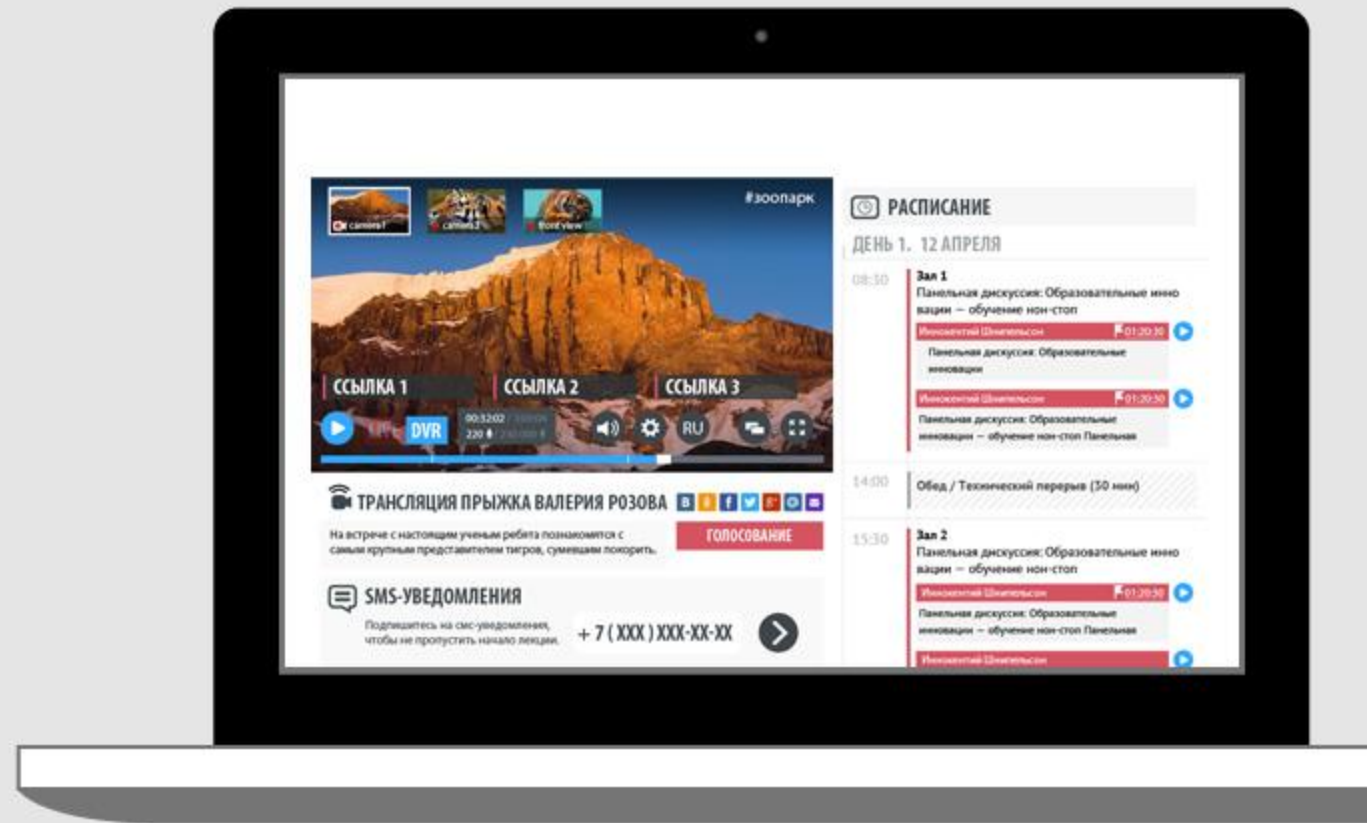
camera1 camera2 frontview

#зоопарк

ССЫЛКА 1 ССЫЛКА 2 ССЫЛКА 3

DVR 00:32:02 220 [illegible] RU

ТРАНСЛЯЦИЯ ПРЫЖКА ВАЛЕРИЯ РОЗОВА

На встрече с настоящим ученым ребята познакомятся с самым крупным представителем тигров, сумевшим покорить.

ГОЛОСОВАНИЕ

SMS-УВЕДОМЛЕНИЯ

Подпишитесь на смс-уведомления, чтобы не пропустить начало лекции.

+ 7 ( XXX ) XXX-XX-XX

РАСПИСАНИЕ

ДЕНЬ 1. 12 АПРЕЛЯ

08:30 Зал 1
Панельная дискуссия: Образовательные инновации — обучение нон-стоп
Иннокентий Шниперсон 01:20:30
Панельная дискуссия: Образовательные инновации
Иннокентий Шниперсон 01:20:30
Панельная дискуссия: Образовательные инновации — обучение нон-стоп Панельная

14:00 Обед / Технический перерыв (30 мин)

15:30 Зал 2
Панельная дискуссия: Образовательные инновации — обучение нон-стоп
Иннокентий Шниперсон 01:20:30
Панельная дискуссия: Образовательные инновации — обучение нон-стоп Панельная
Иннокентий Шниперсон